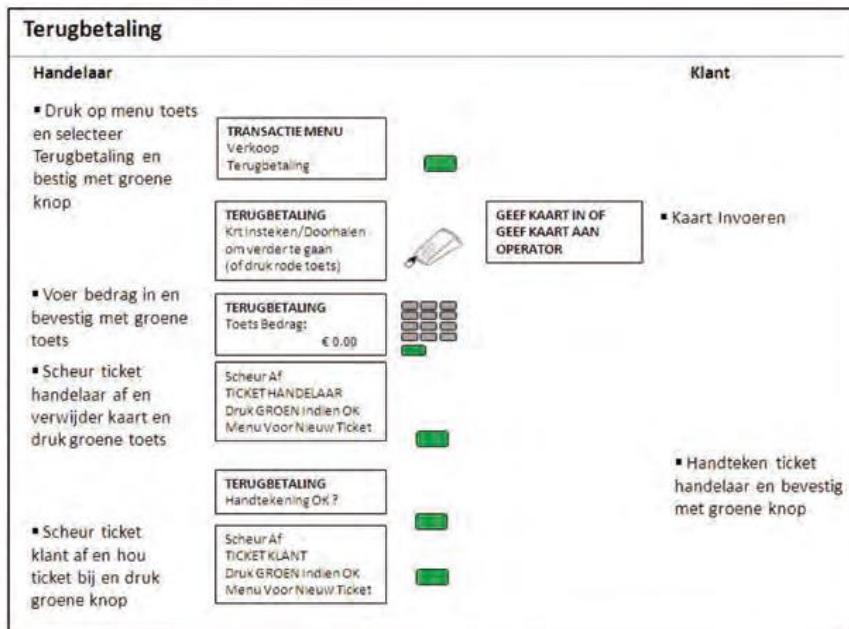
Terugbetaling

Handelaar

Klant

▪ Druk op menu toets en selecteer Terugbetaling en bestig met groene knop

TRANSACTIE MENU
Verkoop
Terugbetaling

TERUGBETALING
Krt Insteken/Doorhalen om verder te gaan
(of druk rode toets)

GEEF KAART IN OF GEEF KAART AAN OPERATOR

▪ Kaart Invoeren

▪ Voer bedrag in en bevestig met groene toets

TERUGBETALING
Toets Bedrag:
€ 0.00

▪ Scheur ticket handelaar af en verwijder kaart en druk groene toets

Scheur Af
TICKET HANDELAAR
Druk GROEN Indien OK
Menu Voor Nieuw Ticket

TERUGBETALING
Handtekening OK ?

▪ Handteken ticket handelaar en bevestig met groene knop

▪ Scheur ticket klant af en hou ticket bij en druk groene knop

Scheur Af
TICKET KLANT
Druk GROEN Indien OK
Menu Voor Nieuw Ticket